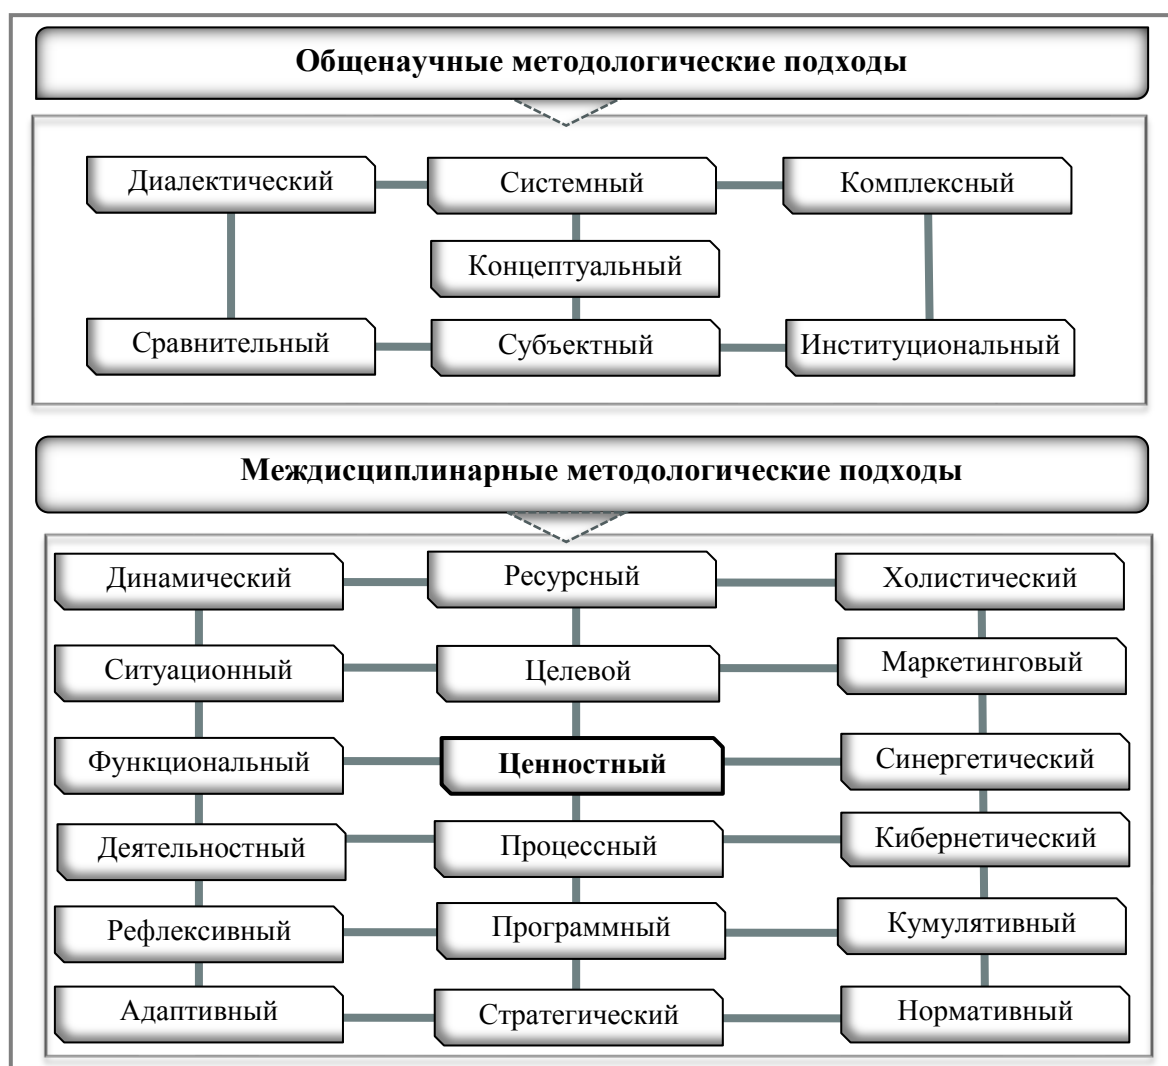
Общенаучные методологические подходы

Диалектический
Системный
Комплексный
Концептуальный
Сравнительный
Субъектный
Институциональный

Междисциплинарные методологические подходы

Динамический
Ресурсный
Холистический
Ситуационный
Целевой
Маркетинговый
Функциональный
Ценностный
Синергетический
Деятельностный
Процессный
Кибернетический
Рефлексивный
Программный
Кумулятивный
Адаптивный
Стратегический
Нормативный